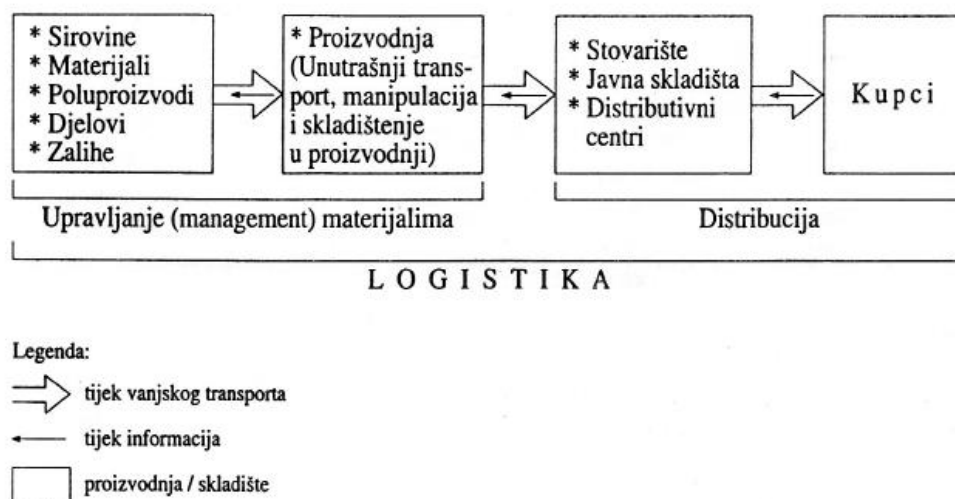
* Sirovine
* Materijali
* Poluproizvodi
* Djelovi
* Zalihe

* Proizvodnja (Unutrašnji transport, manipulacija i skladištenje u proizvodnji)

* Stovarište
* Javna skladišta
* Distributivni centri

Kupci

Upravljanje (management) materijalima

Distribucija

LOGISTIKA

Legenda:

tijek vanjskog transporta

tijek informacija

proizvodnja / skladište